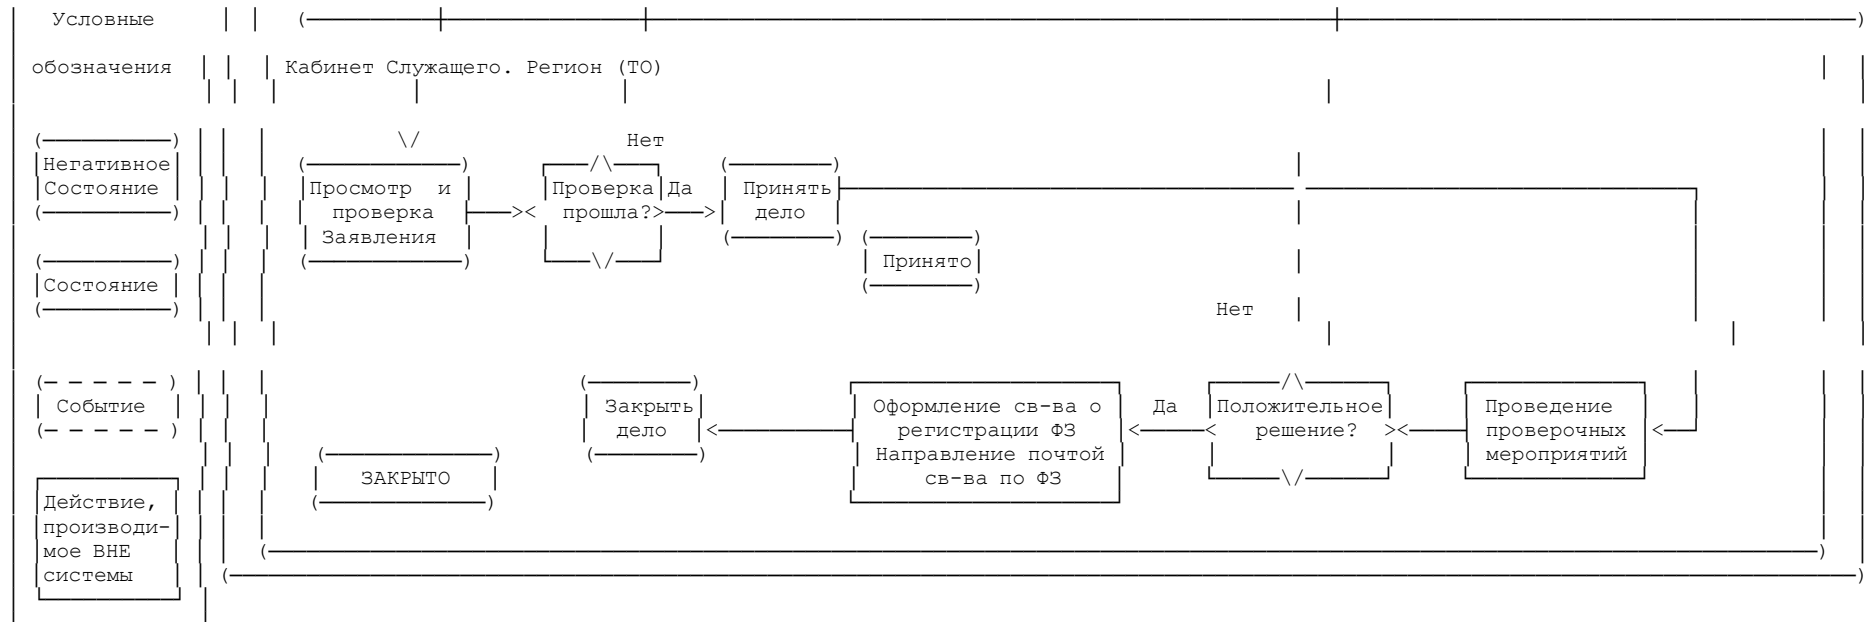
Условные обозначения

Кабинет Служащего. Регион (ТО)

Негативное Состояние

Состояние

Событие

Действие, производимое ВНЕ системы

Просмотр и проверка Заявления

Нет

Проверка прошла?

Да

Принять дело

Принято

Нет

Закрыть дело

Оформление св-ва о регистрации ФЗ Направление почтой св-ва по ФЗ

Да

Положительное решение?

Проведение проверочных мероприятий

ЗАКРЫТО